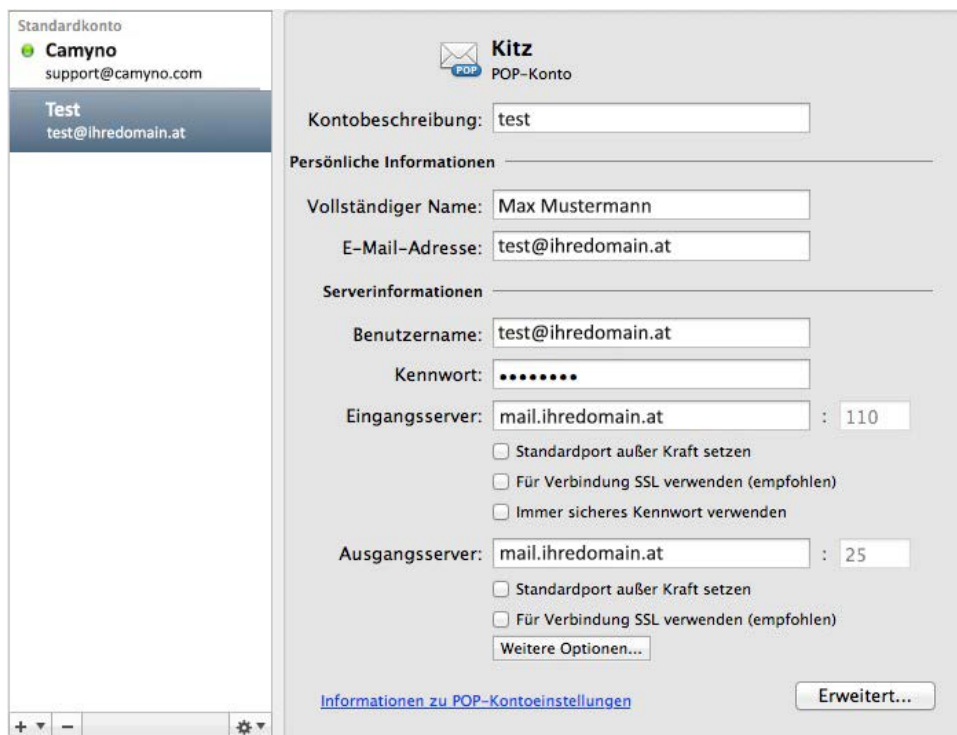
Standardkonto
Camyno
support@camyno.com

Test
test@ihredomain.at

POP
Kitz
POP-Konto

Kontobeschreibung: test

Persönliche Informationen

Vollständiger Name: Max Mustermann

E-Mail-Adresse: test@ihredomain.at

Serverinformationen

Benutzername: test@ihredomain.at

Kennwort: ••••••••

Eingangsserver: mail.ihredomain.at : 110

Standardport außer Kraft setzen

Für Verbindung SSL verwenden (empfohlen)

Immer sicheres Kennwort verwenden

Ausgangsserver: mail.ihredomain.at : 25

Standardport außer Kraft setzen

Für Verbindung SSL verwenden (empfohlen)

Weitere Optionen...

Informationen zu POP-Kontoeinstellungen

Erweitert...

+ −